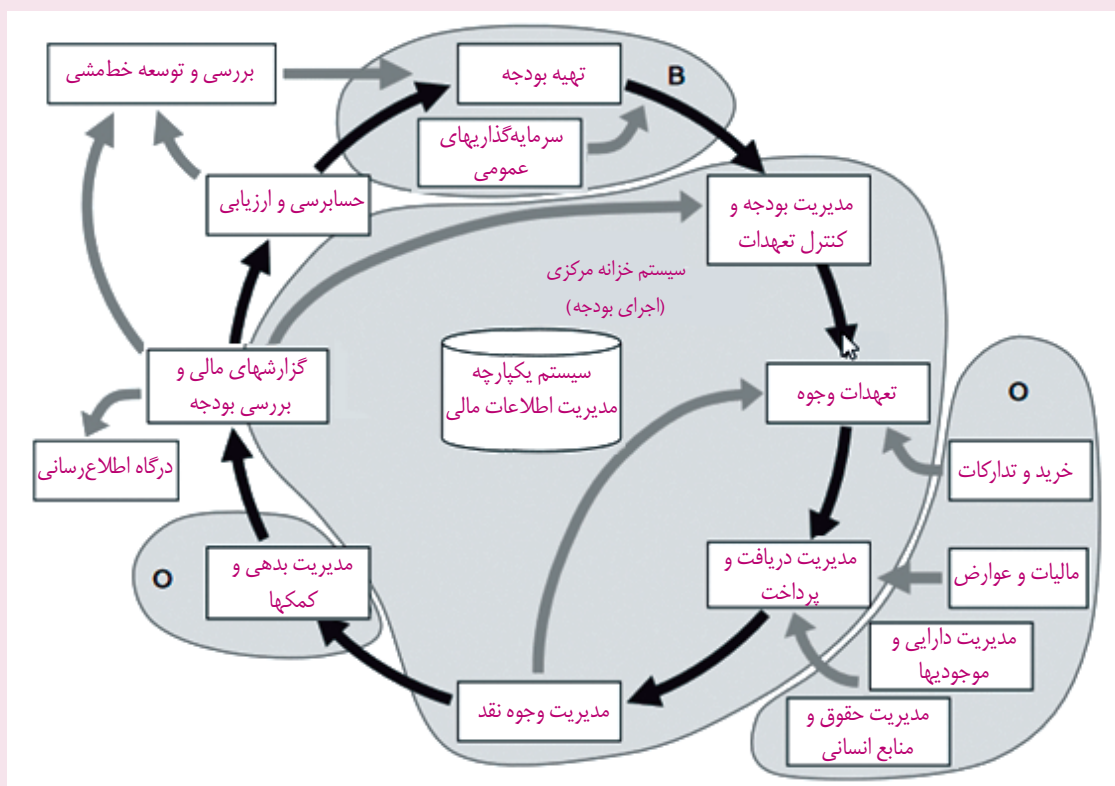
بررسی و توسعه خط‌مشی

تهیه بودجه

B

سرمایه‌گذاریهای عمومی

حسابرسی و ارزیابی

مدیریت بودجه و کنترل تعهدات

سیستم خزانه مرکزی
(اجرای بودجه)

سیستم یکپارچه مدیریت اطلاعات مالی

گزارشهای مالی و بررسی بودجه

تعهدات وجوه

O

خرید و تدارکات

درگاه اطلاع‌رسانی

O

مدیریت بدهی و کمکها

مدیریت دریافت و پرداخت

مالیات و عوارض

مدیریت دارایی و موجودیها

مدیریت وجوه نقد

مدیریت حقوق و منابع انسانی